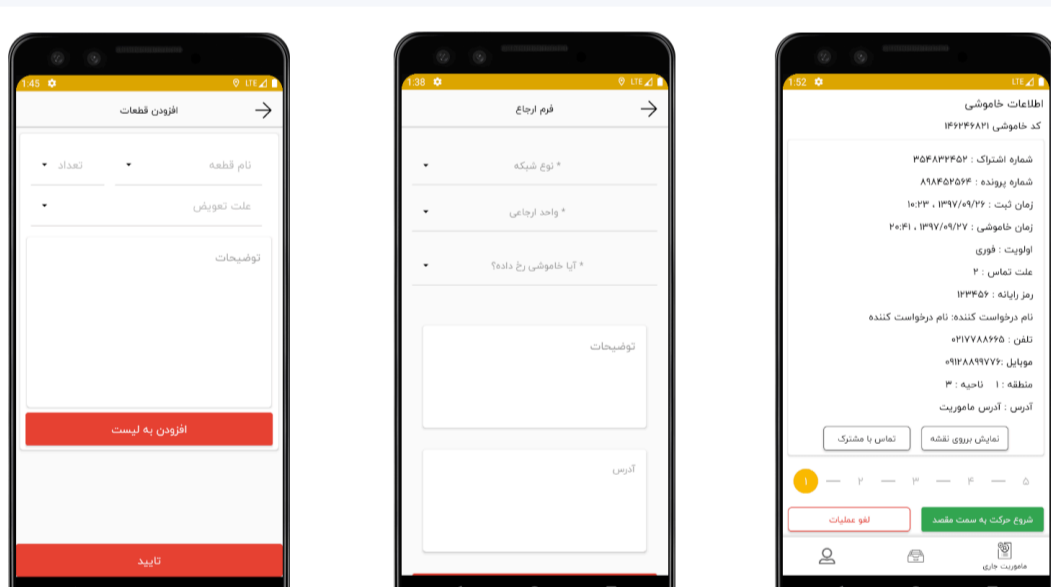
1:45 LTE
افزودن قطعات
نام قطعه
تعداد
علت تعویض
توضیحات
افزودن به لیست
تایید

1:38 LTE
فرم ارجاع
* نوع شبکه
* واحد ارجاعی
* آیا خاموشی رخ داده؟
توضیحات
آدرس

1:52 LTE
اطلاعات خاموشی
کد خاموشی ۱۴۶۲۴۶۸۲۱
شماره اشتراک : ۳۵۴۸۳۲۴۵۲
شماره پرونده : ۸۹۸۴۵۲۵۶۴
زمان ثبت : ۱۳۹۷/۰۹/۲۶ ، ۱۰:۲۳
زمان خاموشی : ۱۳۹۷/۰۹/۲۷ ، ۲۰:۴۱
اولویت : فوری
علت تماس : ۲
رمز رایانه : ۱۲۳۴۵۶
نام درخواست کننده: نام درخواست کننده
تلفن : ۰۲۱۷۷۸۸۶۶۵
موبایل :۰۹۱۲۸۸۹۹۷۷۶
منطقه : ۱ ناحیه : ۳
آدرس : آدرس ماموریت
نمایش برروی نقشه
تماس با مشترک
۱ ۲ ۳ ۴ ۵
شروع حرکت به سمت مقصد
لغو عملیات
ماموریت جاری